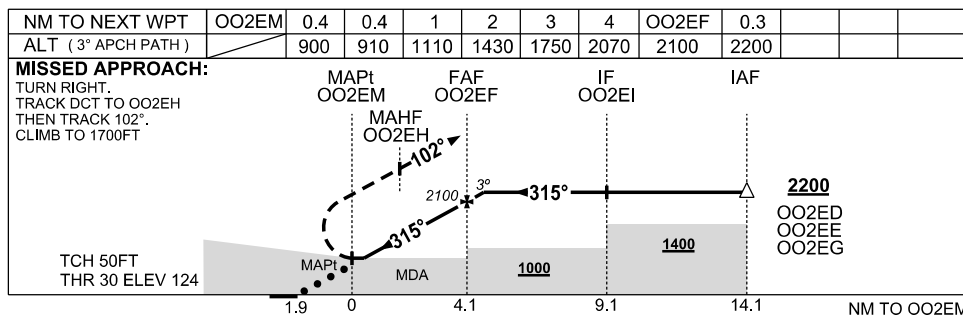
| NM TO NEXT WPT | OO2EM | 0.4 | 0.4 | 1 | 2 | 3 | 4 | OO2EF | 0.3 | | |
|---|---|---|---|---|---|---|---|---|---|---|---|
| ALT ( 3° APCH PATH ) | | 900 | 910 | 1110 | 1430 | 1750 | 2070 | 2100 | 2200 | | |

MISSED APPROACH:
TURN RIGHT.
TRACK DCT TO OO2EH
THEN TRACK 102°.
CLIMB TO 1700FT

MAPt
OO2EM

FAF
OO2EF

IF
OO2EI

IAF

MAHF
OO2EH

102°

2100

3°

315°

315°

2200

OO2ED
OO2EE
OO2EG

1400

1000

MDA

MAPt

TCH 50FT
THR 30 ELEV 124

1.9

0

4.1

9.1

14.1

NM TO OO2EM